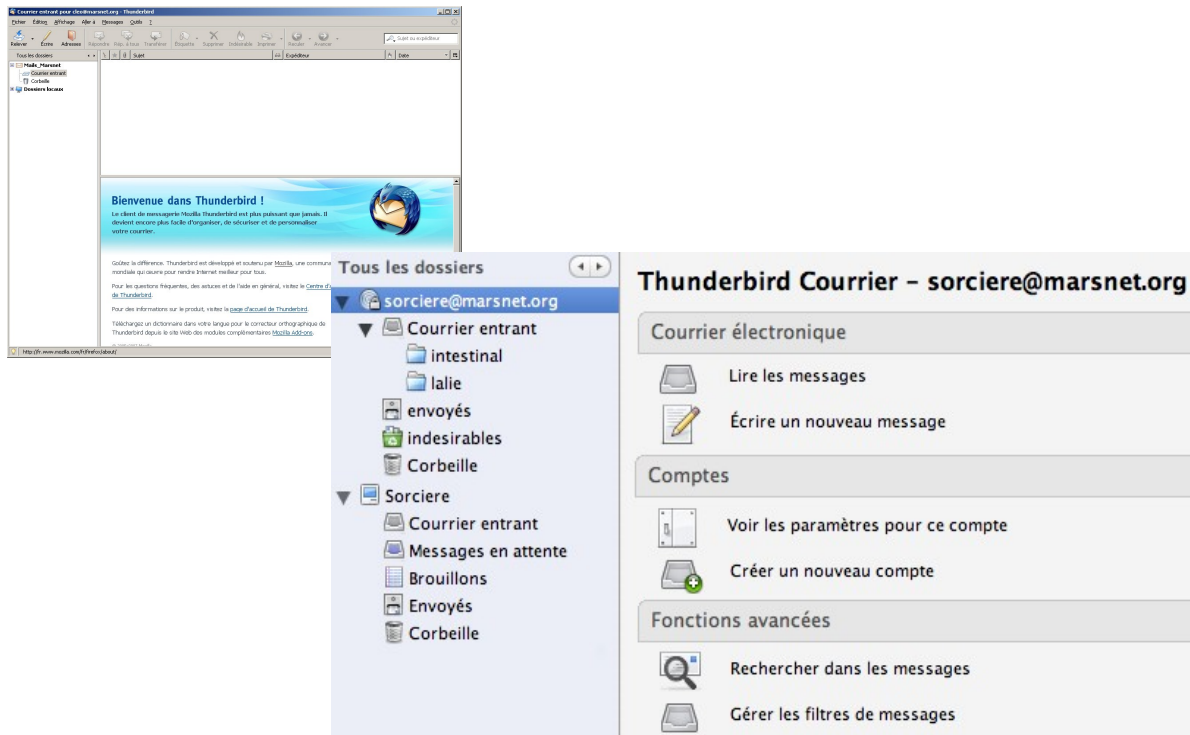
Courrier entrant pour cleo@marsnet.org - Thunderbird

Fichier Édition Affichage Aller à Messages Outils ?

Relever Écrire Adresses Répondre Rép. à tous Transférer Étiquette Supprimer Indésirable Imprimer Reculer Avancer

Sujet ou expéditeur

Tous les dossiers

Mails_Marsnet
Courrier entrant
Corbeille
Dossiers locaux

Sujet Expéditeur Date

Bienvenue dans Thunderbird !

Le client de messagerie Mozilla Thunderbird est plus puissant que jamais. Il devient encore plus facile d'organiser, de sécuriser et de personnaliser votre courrier.

Goûtez la différence. Thunderbird est développé et soutenu par Mozilla, une communa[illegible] mondiale qui oeuvre pour rendre Internet meilleur pour tous.

Pour les questions fréquentes, des astuces et de l'aide en général, visitez le Centre d'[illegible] de Thunderbird.

Pour des informations sur le produit, visitez la page d'accueil de Thunderbird.

Téléchargez un dictionnaire dans votre langue pour le correcteur orthographique de Thunderbird depuis le site Web des modules complémentaires Mozilla Add-ons.

http://fr.www.mozilla.com/fr/firefox/about/

Tous les dossiers

sorciere@marsnet.org
Courrier entrant
intestinal
lalie
envoyés
indesirables
Corbeille
Sorciere
Courrier entrant
Messages en attente
Brouillons
Envoyés
Corbeille

Thunderbird Courrier - sorciere@marsnet.org

Courrier électronique

Lire les messages

Écrire un nouveau message

Comptes

Voir les paramètres pour ce compte

Créer un nouveau compte

Fonctions avancées

Rechercher dans les messages

Gérer les filtres de messages